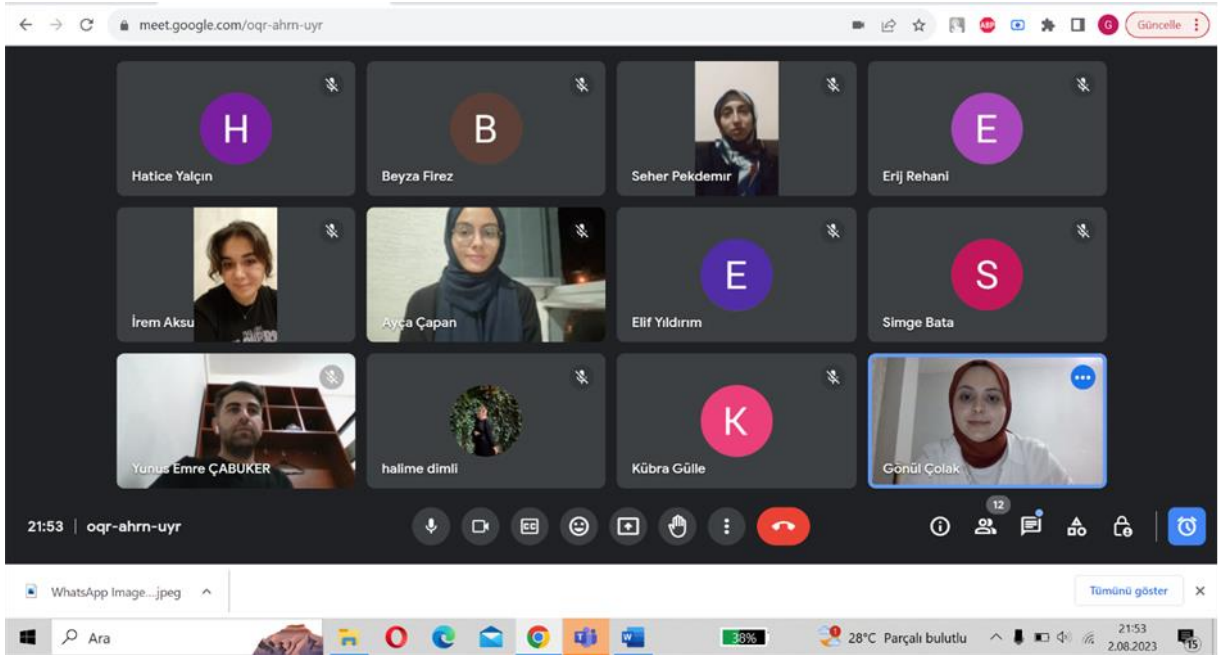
meet.google.com/oqr-ahrn-uyr

Güncelle

H
Hatice Yalçın

B
Beyza Firez

Seher Pekdemir

E
Erij Rehani

İrem Aksu

Ayça Çapan

E
Elif Yıldırım

S
Simge Bata

Yunus Emre ÇABUKER

halime dimli

K
Kübra Gülle

Gönül Çolak

21:53 | oqr-ahrn-uyr

12

WhatsApp Image....jpeg

Tümünü göster

Ara

38%

28°C Parçalı bulutlu

21:53
2.08.2023

15